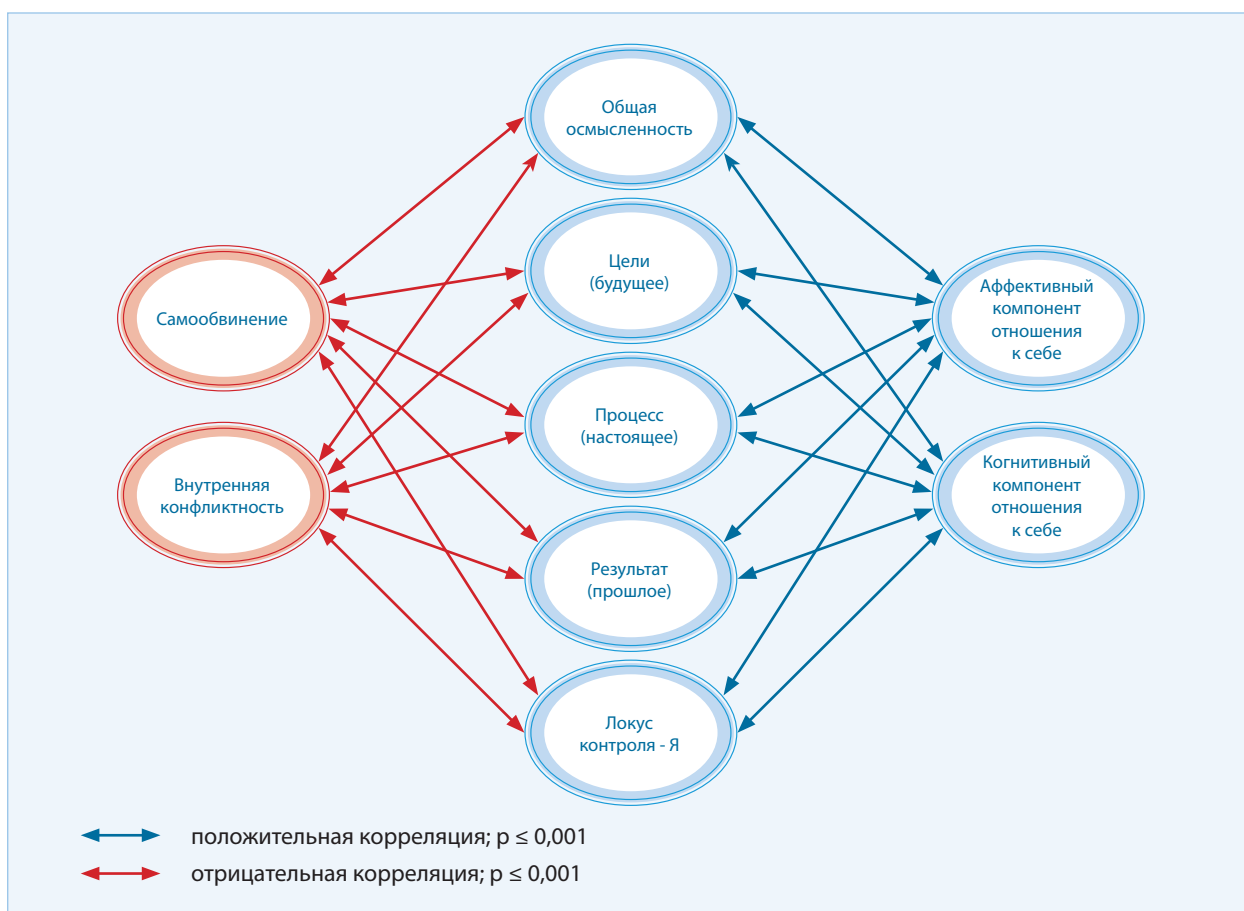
Общая осмысленность

Самообвинение

Цели (будущее)

Аффективный компонент отношения к себе

Процесс (настоящее)

Внутренняя конфликтность

Когнитивный компонент отношения к себе

Результат (прошлое)

Локус контроля - Я

положительная корреляция; $p \leq 0,001$

отрицательная корреляция; $p \leq 0,001$